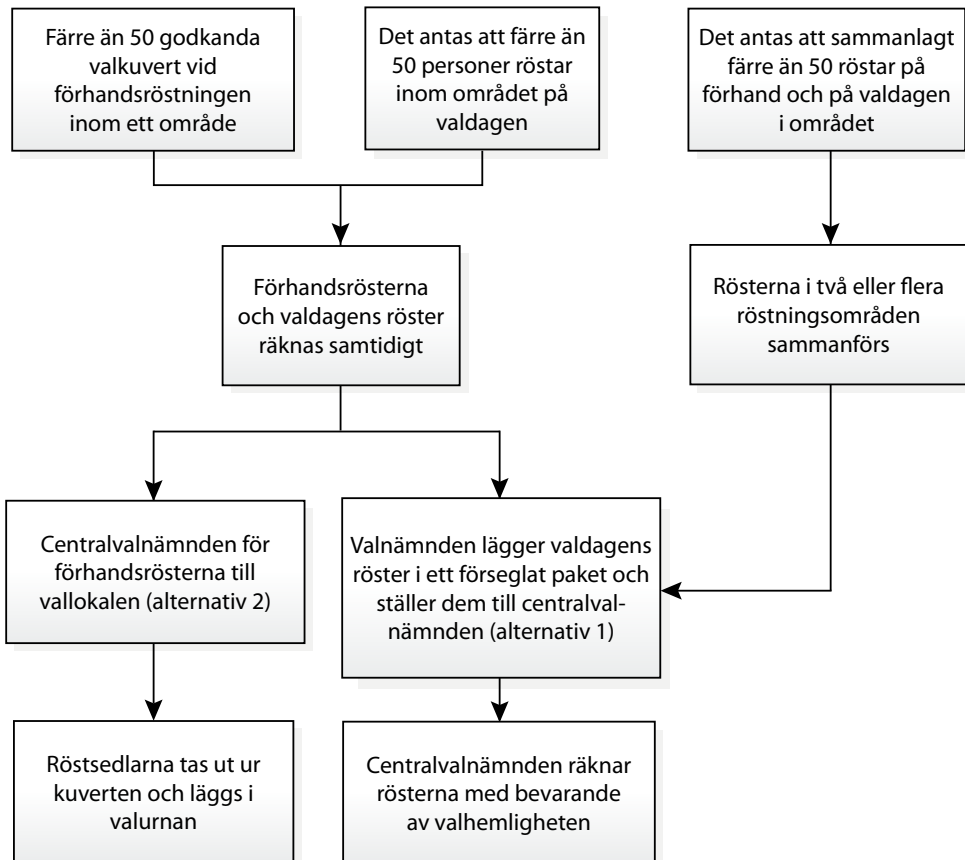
Färre än 50 godkanda valkuvert vid förhandsröstningen inom ett område

Det antas att färre än 50 personer röstar inom området på valdagen

Det antas att sammanlagt färre än 50 röstar på förhand och på valdagen i området

Förhandsrösterna och valdagens röster räknas samtidigt

Rösterna i två eller flera röstningsområden sammanförs

Centralvalnämnden för förhandsrösterna till vallokalen (alternativ 2)

Valnämnden lägger valdagens röster i ett förseglat paket och ställer dem till centralvalnämnden (alternativ 1)

Röstsedlarna tas ut ur kuverten och läggs i valurnan

Centralvalnämnden räknar rösterna med bevarande av valhemligheten